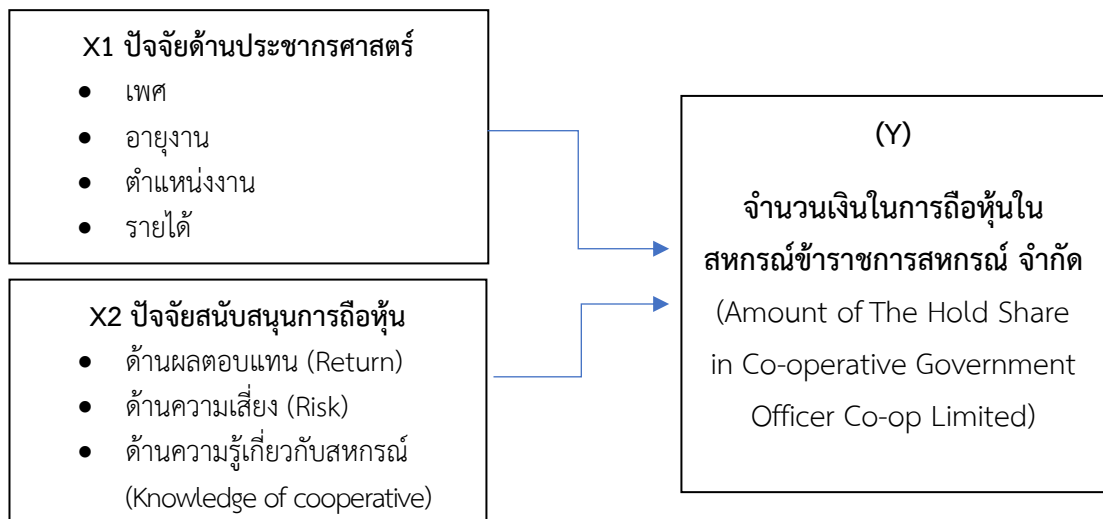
X1 ปัจจัยด้านประชากรศาสตร์
- เพศ
- อายุงาน
- ตำแหน่งงาน
- รายได้

X2 ปัจจัยสนับสนุนการถือหุ้น
- ด้านผลตอบแทน (Return)
- ด้านความเสี่ยง (Risk)
- ด้านความรู้เกี่ยวกับสหกรณ์ (Knowledge of cooperative)

(Y)

จำนวนเงินในการถือหุ้นในสหกรณ์ข้าราชการสหกรณ์ จำกัด

(Amount of The Hold Share in Co-operative Government Officer Co-op Limited)